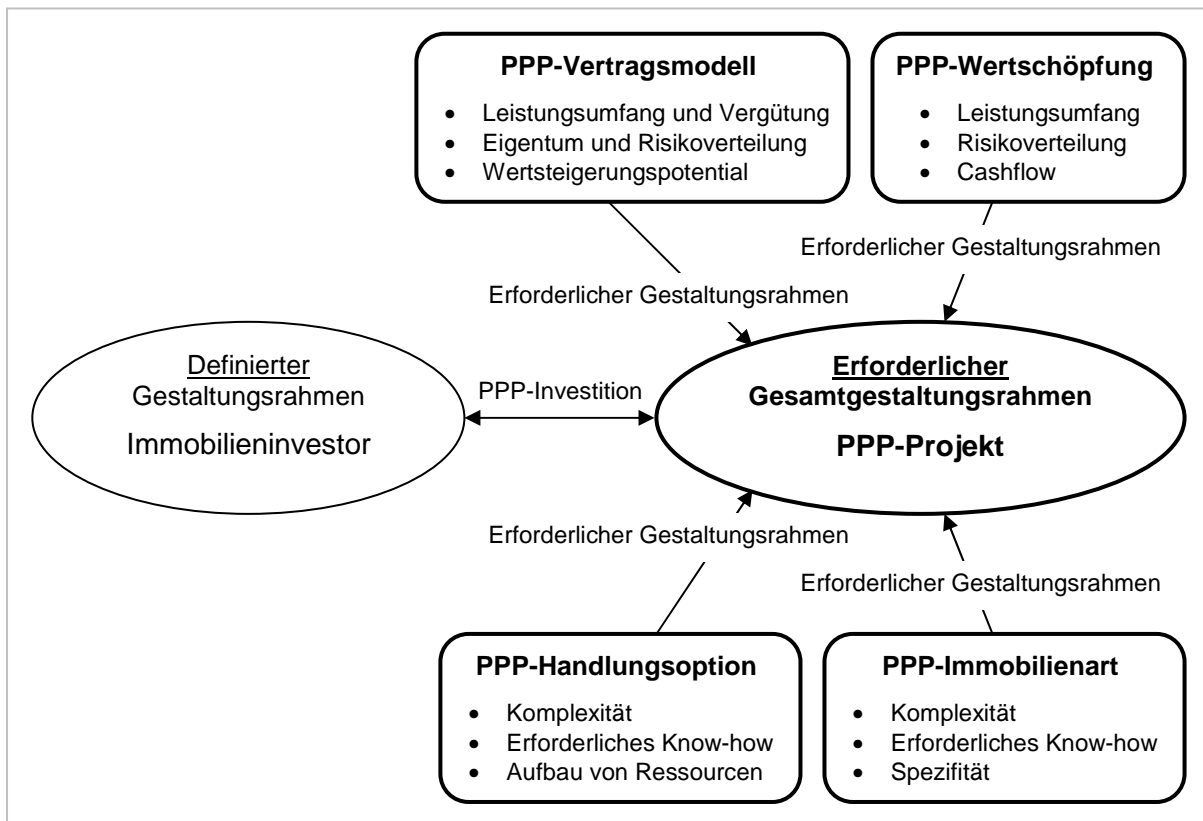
PPP-Vertragsmodell
- Leistungsumfang und Vergütung
- Eigentum und Risikoverteilung
- Wertsteigerungspotential

PPP-Wertschöpfung
- Leistungsumfang
- Risikoverteilung
- Cashflow

Erforderlicher Gestaltungsrahmen

Erforderlicher Gestaltungsrahmen

Definierter Gestaltungsrahmen
Immobilieninvestor

PPP-Investition

Erforderlicher Gesamtgestaltungsrahmen
PPP-Projekt

Erforderlicher Gestaltungsrahmen

Erforderlicher Gestaltungsrahmen

PPP-Handlungsoption
- Komplexität
- Erforderliches Know-how
- Aufbau von Ressourcen

PPP-Immobilienart
- Komplexität
- Erforderliches Know-how
- Spezifität